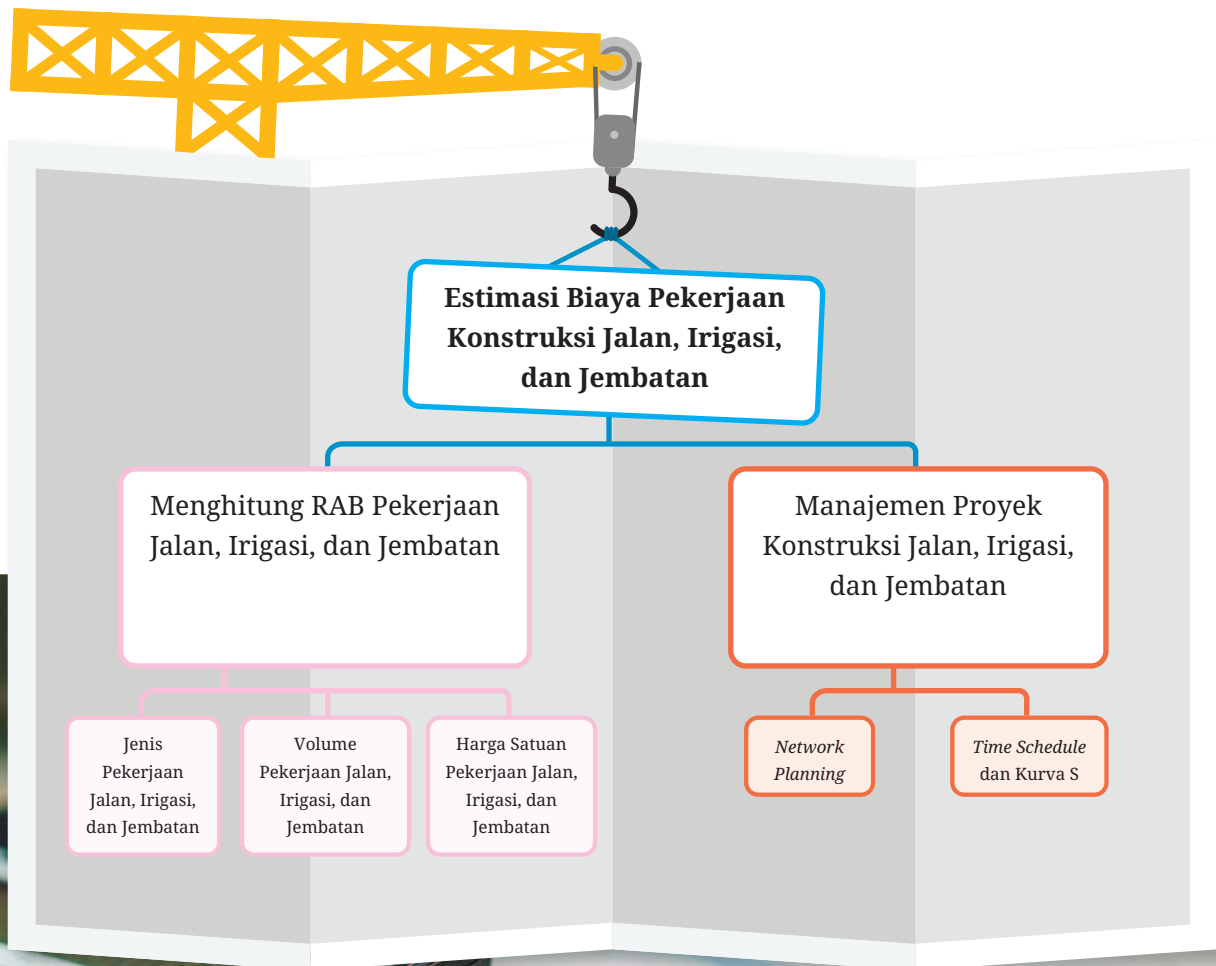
Estimasi Biaya Pekerjaan Konstruksi Jalan, Irigasi, dan Jembatan

Menghitung RAB Pekerjaan Jalan, Irigasi, dan Jembatan

Manajemen Proyek Konstruksi Jalan, Irigasi, dan Jembatan

Jenis Pekerjaan Jalan, Irigasi, dan Jembatan

Volume Pekerjaan Jalan, Irigasi, dan Jembatan

Harga Satuan Pekerjaan Jalan, Irigasi, dan Jembatan

Network Planning

Time Schedule dan Kurva S